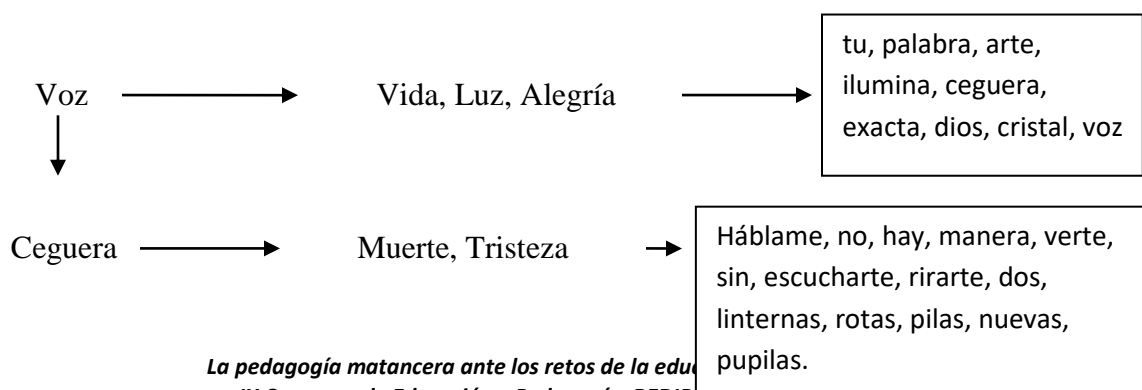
Voz

Vida, Luz, Alegría

tu, palabra, arte, ilumina, ceguera, exacta, dios, cristal, voz

Ceguera

Muerte, Tristeza

Háblame, no, hay, manera, verte, sin, escucharte, rirarte, dos, linternas, rotas, pilas, nuevas, pupilas.

La pedagogía matancera ante los retos de la edu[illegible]

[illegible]